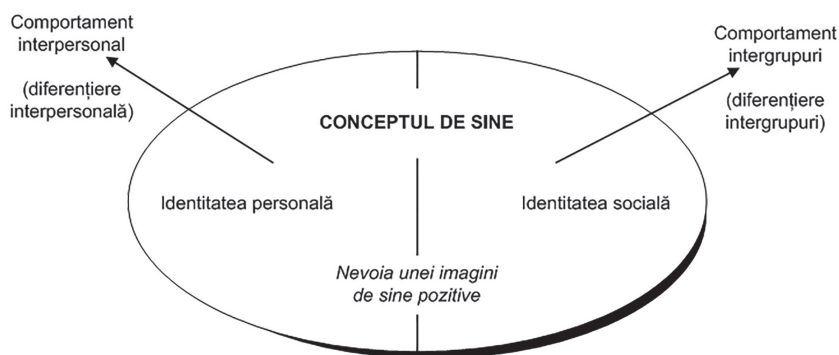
Comportament interpersonal

(diferențiere interpersonală)

Comportament intergrupuri

(diferențiere intergrupuri)

CONCEPTUL DE SINE

Identitatea personală

Identitatea socială

Nevoia unei imagini de sine pozitive